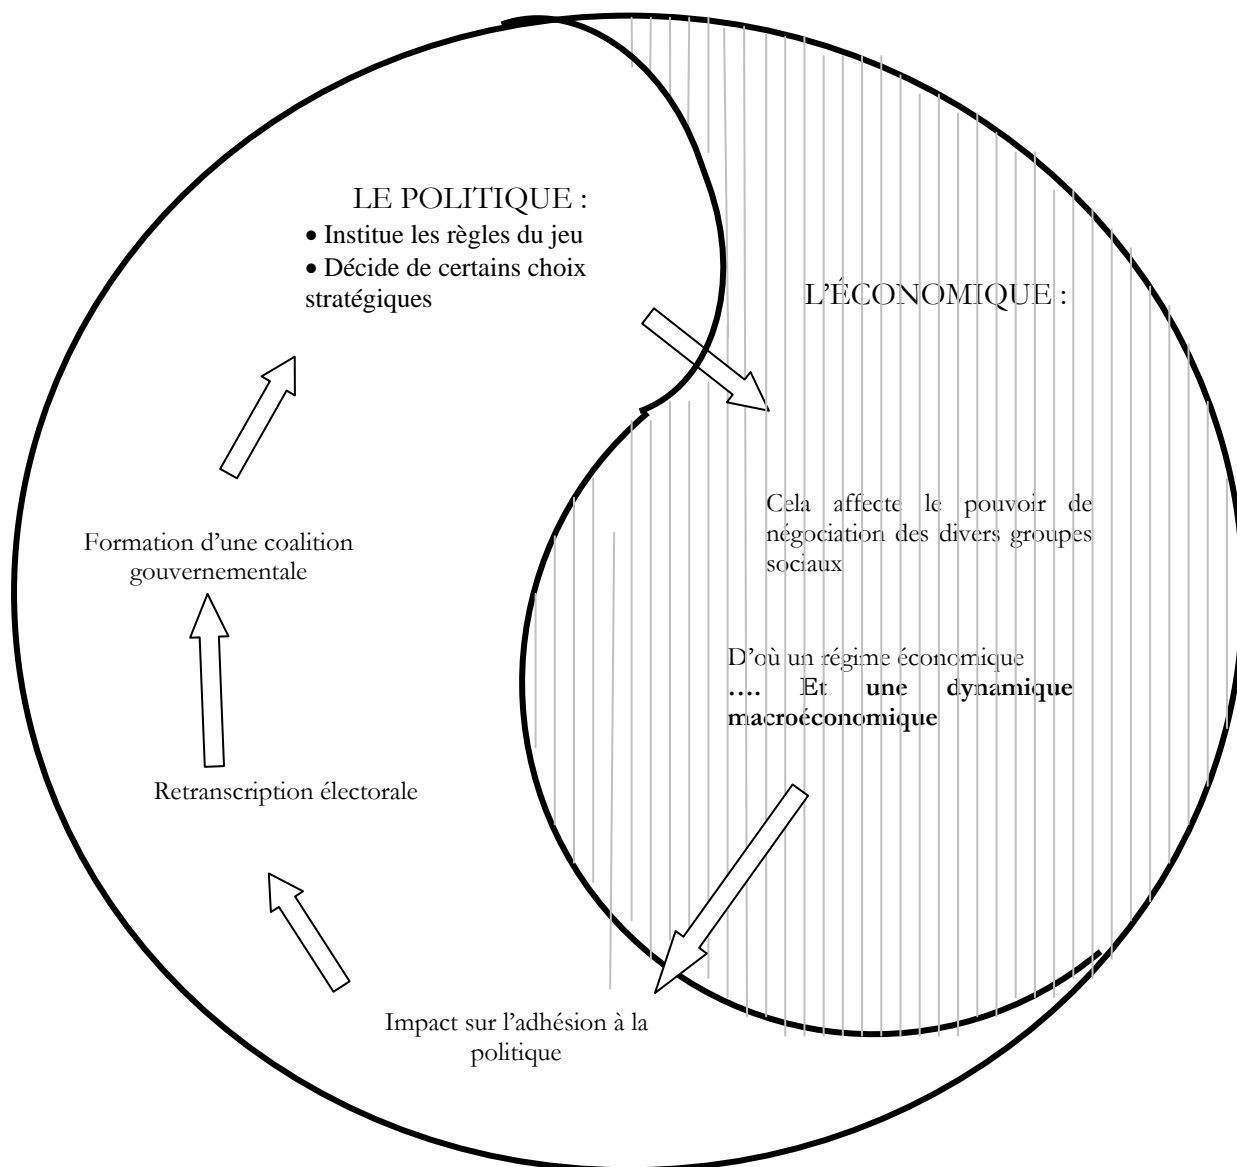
LE POLITIQUE :
• Institue les règles du jeu
• Décide de certains choix stratégiques

L'ÉCONOMIQUE :

Cela affecte le pouvoir de négociation des divers groupes sociaux

D'où un régime économique
…. Et **une dynamique macroéconomique**

Formation d'une coalition gouvernementale

Retranscription électorale

Impact sur l'adhésion à la politique